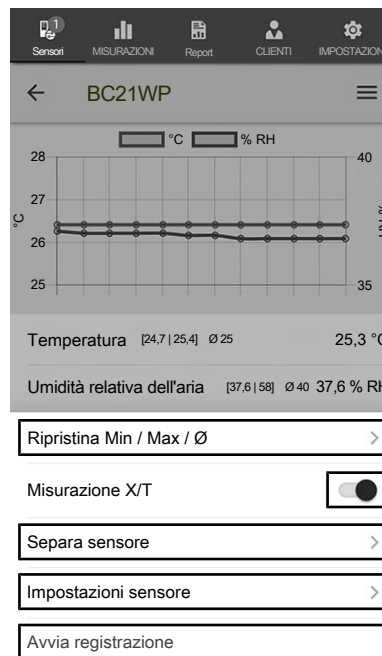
1
Sensori MISURAZIONI Report CLIENTI IMPOSTAZION

← BC21WP ≡

°C % RH

28
27
26
25
°C

40
35

Temperatura [24,7 | 25,4] Ø 25 25,3 °C

Umidità relativa dell'aria [37,6 | 58] Ø 40 37,6 % RH

Ripristina Min / Max / Ø >

Misurazione X/T

Separa sensore >

Impostazioni sensore >

Avvia registrazione